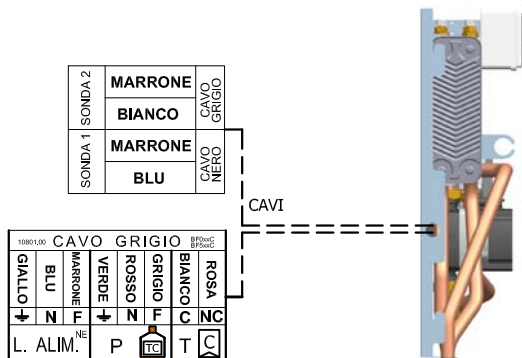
| SONDA 2 | MARRONE | CAVO GRIGIO |
|---|---|---|
| | BIANCO | |
| SONDA 1 | MARRONE | CAVO NERO |
| | BLU | |

CAVI

10801.00 CAVO GRIGIO BF0xxC BF0xxC

| GIALLO | BLU | MARRONE | VERDE | ROSSO | GRIGIO | BIANCO | ROSA |
|---|---|---|---|---|---|---|---|
| ⏚ | N | F | ⏚ | N | F | C | NC |

L. ALIM.$^{NE}$ P TC T C